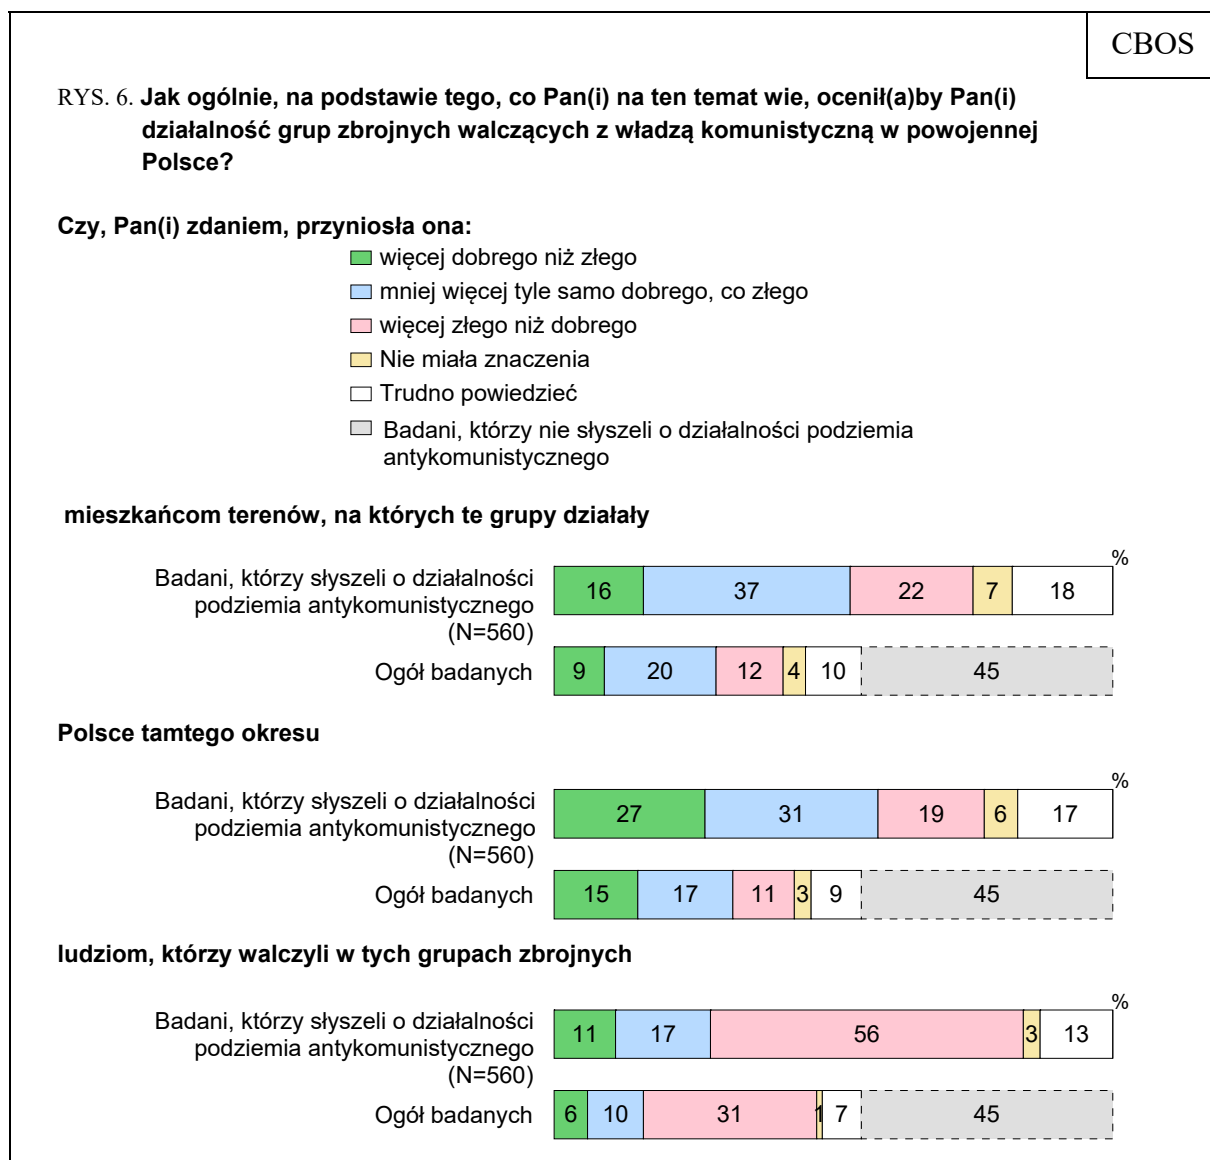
CBOS

RYS. 6. **Jak ogólnie, na podstawie tego, co Pan(i) na ten temat wie, ocenił(a)by Pan(i) działalność grup zbrojnych walczących z władzą komunistyczną w powojennej Polsce?**

**Czy, Pan(i) zdaniem, przyniosła ona:**

więcej dobrego niż złego
mniej więcej tyle samo dobrego, co złego
więcej złego niż dobrego
Nie miała znaczenia
Trudno powiedzieć
Badani, którzy nie słyszeli o działalności podziemia antykomunistycznego

**mieszkańcom terenów, na których te grupy działały**

%

| | | | | | | |
|---|---|---|---|---|---|---|
| Badani, którzy słyszeli o działalności podziemia antykomunistycznego (N=560) | 16 | 37 | 22 | 7 | 18 | |
| Ogół badanych | 9 | 20 | 12 | 4 | 10 | 45 |

**Polsce tamtego okresu**

%

| | | | | | | |
|---|---|---|---|---|---|---|
| Badani, którzy słyszeli o działalności podziemia antykomunistycznego (N=560) | 27 | 31 | 19 | 6 | 17 | |
| Ogół badanych | 15 | 17 | 11 | 3 | 9 | 45 |

**ludziom, którzy walczyli w tych grupach zbrojnych**

%

| | | | | | | |
|---|---|---|---|---|---|---|
| Badani, którzy słyszeli o działalności podziemia antykomunistycznego (N=560) | 11 | 17 | 56 | 3 | 13 | |
| Ogół badanych | 6 | 10 | 31 | 1 | 7 | 45 |